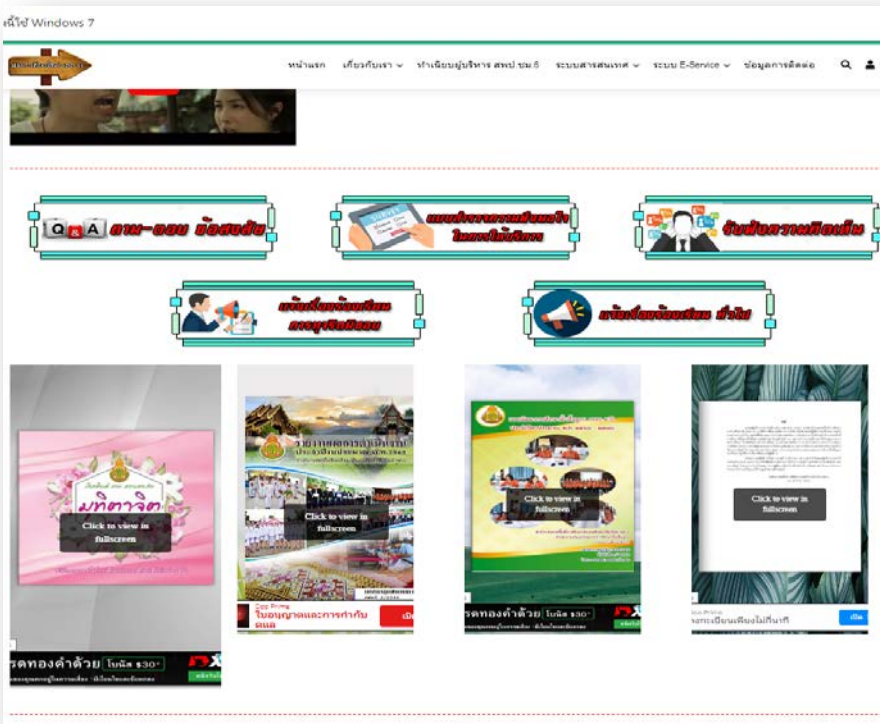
นี้ใช้ Windows 7

หน้าแรก เกี่ยวกับเรา ทำเนียบผู้บริหาร สพป ชม 6 ระบบสารสนเทศ ระบบ E-Service ข้อมูลการติดต่อ

Q A ถาม-ตอบ ข้อสงสัย

แบบสำรวจความพึงพอใจ ในการให้บริการ

รับฟังความคิดเห็น

แจ้งเรื่องร้องเรียน การทุจริตมิชอบ

แจ้งเรื่องร้องเรียน ทั่วไป

มุทิตาจิต

Click to view in fullscreen

รายงานผลการดำเนินงาน

Click to view in fullscreen

Click to view in fullscreen

Click to view in fullscreen

รดทองคำด้วย โบนัส $30

ใบอนุญาตและการกำกับดูแล

รดทองคำด้วย โบนัส $30

งทะเบียนเพียงไม่กี่นาที

เปิด